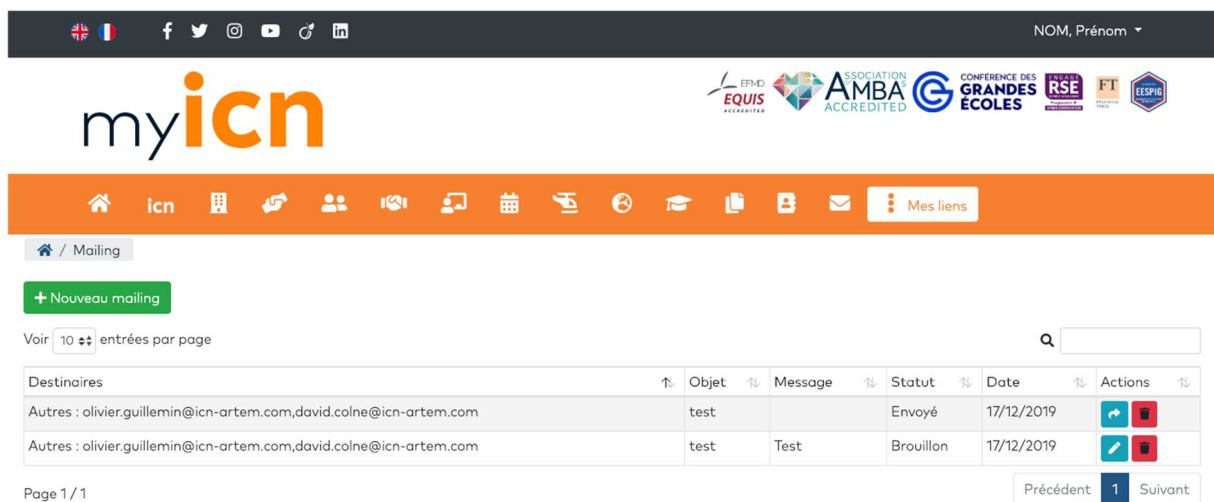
NOM, Prénom

myicn

EFMD EQUIS ACCREDITED ASSOCIATION AMBA ACCREDITED CONFÉRENCE DES GRANDES ÉCOLES ENGAGE RSE FT EESPIG

icn

Mes liens

/ Mailing

+ Nouveau mailing

Voir 10 entrées par page

| Destinaires | Objet | Message | Statut | Date | Actions |
|---|---|---|---|---|---|
| Autres : olivier.guillemin@icn-artem.com,david.colne@icn-artem.com | test | | Envoyé | 17/12/2019 | |
| Autres : olivier.guillemin@icn-artem.com,david.colne@icn-artem.com | test | Test | Brouillon | 17/12/2019 | |

Page 1 / 1

Précédent 1 Suivant